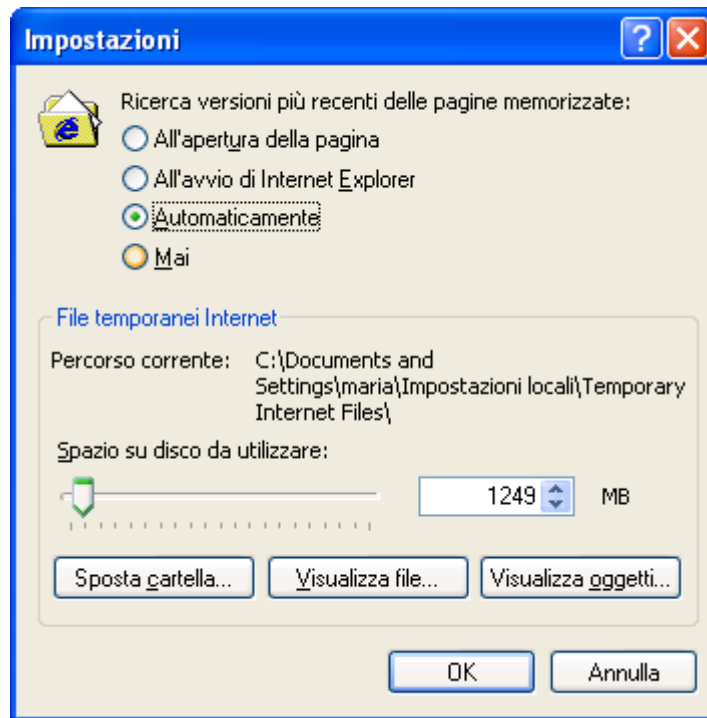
Impostazioni

Ricerca versioni più recenti delle pagine memorizzate:

All'apertura della pagina

All'avvio di Internet Explorer

Automaticamente

Mai

File temporanei Internet

Percorso corrente: C:\Documents and Settings\maria\Impostazioni locali\Temporary Internet Files\

Spazio su disco da utilizzare:

1249 MB

Sposta cartella...

Visualizza file...

Visualizza oggetti...

OK

Annulla